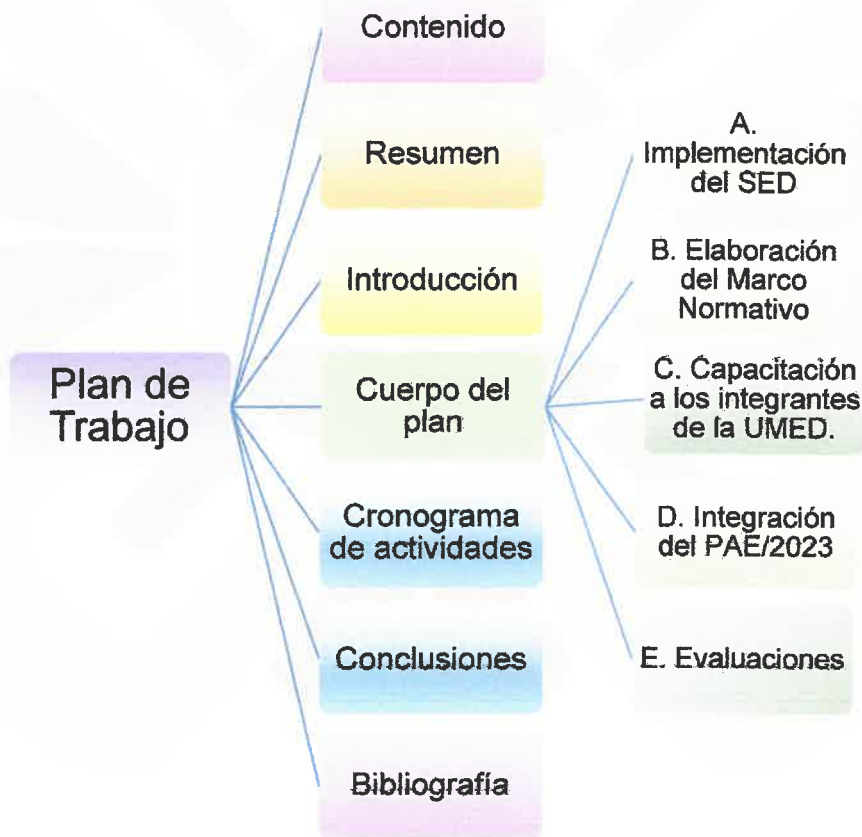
Plan de Trabajo

Contenido

Resumen

Introducción

Cuerpo del plan

Cronograma de actividades

Conclusiones

Bibliografía

A. Implementación del SED

B. Elaboración del Marco Normativo

C. Capacitación a los integrantes de la UMED.

D. Integración del PAE/2023

E. Evaluaciones